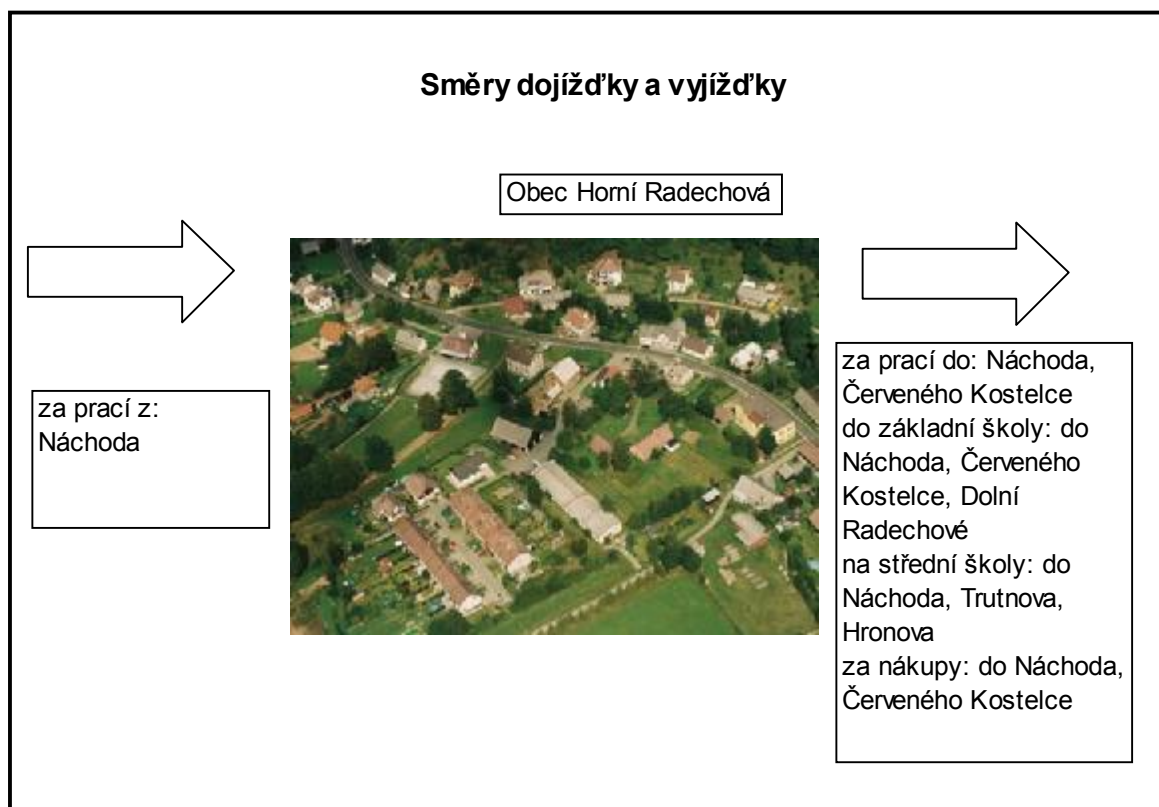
Směry dojížďky a vyjížďky

Obec Horní Radechová

za prací z: Náchoda

za prací do: Náchoda, Červeného Kostelce
do základní školy: do Náchoda, Červeného Kostelce, Dolní Radechové
na střední školy: do Náchoda, Trutnova, Hronova
za nákupy: do Náchoda, Červeného Kostelce